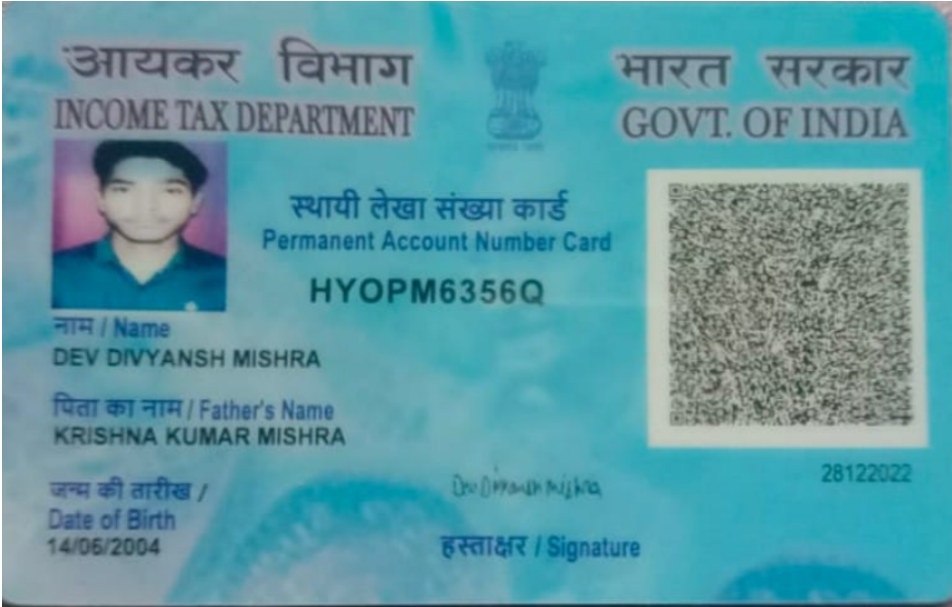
आयकर विभाग
INCOME TAX DEPARTMENT

भारत सरकार
GOVT. OF INDIA

स्थायी लेखा संख्या कार्ड
Permanent Account Number Card

HYOPM6356Q

नाम / Name
DEV DIVYANSH MISHRA

पिता का नाम / Father's Name
KRISHNA KUMAR MISHRA

जन्म की तारीख /
Date of Birth
14/06/2004

Dev Divyansh Mishra

हस्ताक्षर / Signature

28122022